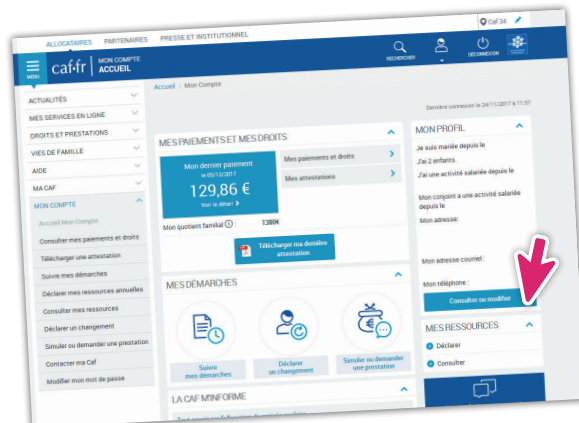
Caf 34

ALLOCATAIRES PARTENAIRES PRESSE ET INSTITUTIONNEL

MENU caf.fr MON COMPTE ACCUEIL

RECHERCHER DÉCONNEXION

ACTUALITÉS

MES SERVICES EN LIGNE

DROITS ET PRESTATIONS

VIES DE FAMILLE

AIDE

MA CAF

MON COMPTE

Accueil Mon Compte

Consulter mes paiements et droits

Télécharger une attestation

Suivre mes démarches

Déclarer mes ressources annuelles

Consulter mes ressources

Déclarer un changement

Simuler ou demander une prestation

Contacter ma Caf

Modifier mon mot de passe

Accueil / Mon Compte

Dernière connexion le 24/11/2017 à 11:57

MES PAIEMENTS ET MES DROITS

Mon dernier paiement le 05/12/2017

129,86 €

Voir le détail

Mes paiements et droits

Mes attestations

Mon quotient familial 1380€

Télécharger ma dernière attestation

MES DÉMARCHES

Suivre mes démarches

Déclarer un changement

Simuler ou demander une prestation

LA CAF M'INFORME

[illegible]

MON PROFIL

Je suis mariée depuis le

J'ai 2 enfants.

J'ai une activité salariée depuis le

Mon conjoint a une activité salariée depuis le

Mon adresse:

Mon adresse courriel :

Mon téléphone :

Consulter ou modifier

MES RESSOURCES

Déclarer

Consulter